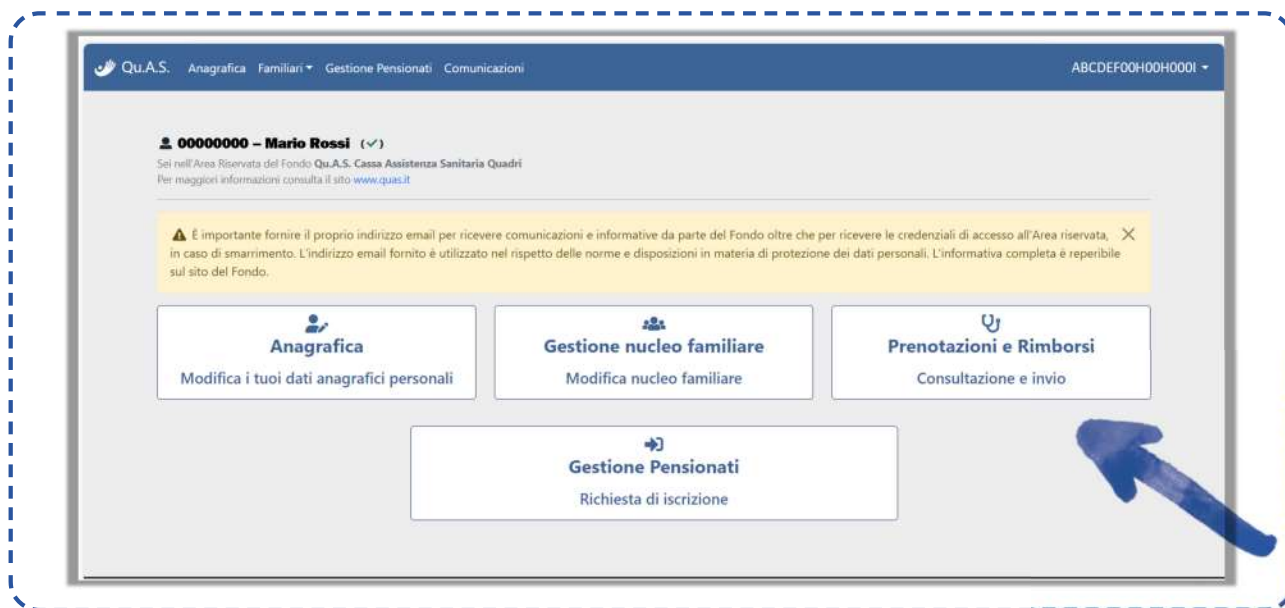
Qu.A.S. Anagrafica Familiari ▾ Gestione Pensionati Comunicazioni

ABCDEF00H00H000I ▾

00000000 – Mario Rossi (✓)

Sei nell'Area Riservata del Fondo Qu.A.S. Cassa Assistenza Sanitaria Quadri
Per maggiori informazioni consulta il sito www.quas.it

⚠ È importante fornire il proprio indirizzo email per ricevere comunicazioni e informative da parte del Fondo oltre che per ricevere le credenziali di accesso all'Area riservata, in caso di smarrimento. L'indirizzo email fornito è utilizzato nel rispetto delle norme e disposizioni in materia di protezione dei dati personali. L'informativa completa è reperibile sul sito del Fondo.

Anagrafica
Modifica i tuoi dati anagrafici personali

Gestione nucleo familiare
Modifica nucleo familiare

Prenotazioni e Rimborsi
Consultazione e invio

Gestione Pensionati
Richiesta di iscrizione